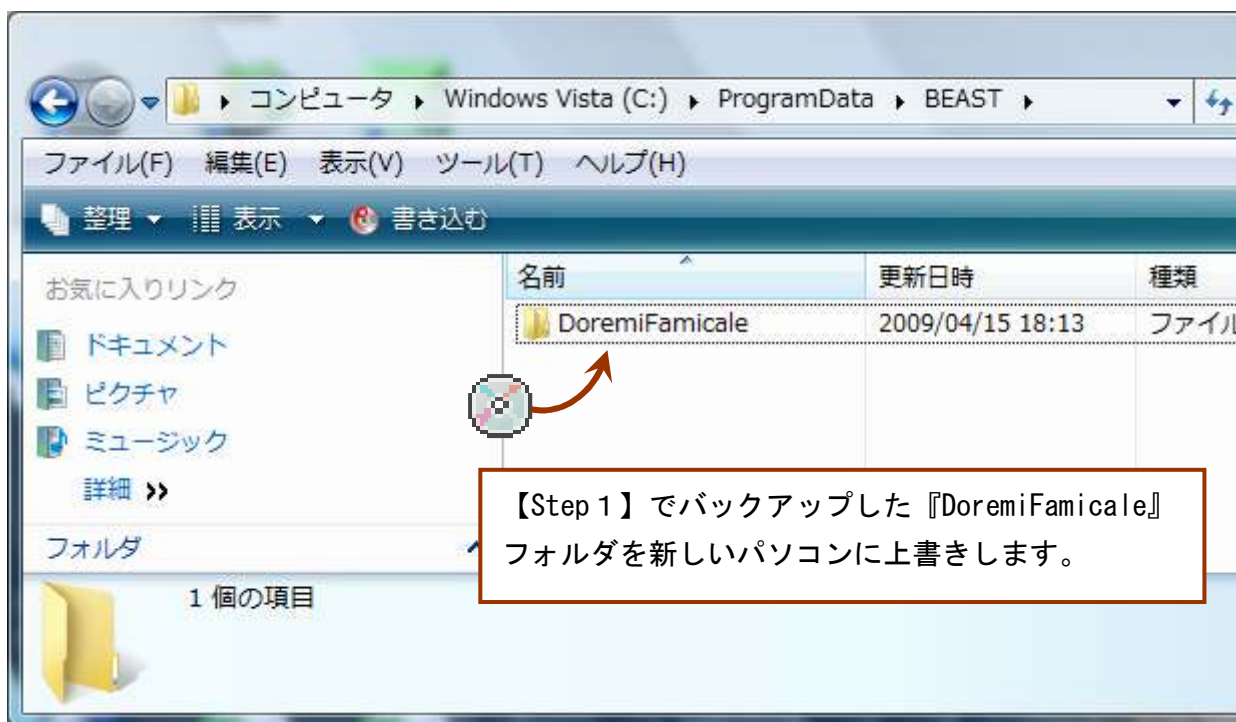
▸ コンピュータ ▸ Windows Vista (C:) ▸ ProgramData ▸ BEAST ▸

ファイル(F) 編集(E) 表示(V) ツール(T) ヘルプ(H)

整理 ▾ 表示 ▾ 書き込む

お気に入りリンク

ドキュメント

ピクチャ

ミュージック

詳細 »

フォルダ

| 名前 | 更新日時 | 種類 |
|---|---|---|
| DoremiFamicale | 2009/04/15 18:13 | ファイル |

【Step 1】でバックアップした『DoremiFamicale』フォルダを新しいパソコンに上書きします。

1 個の項目